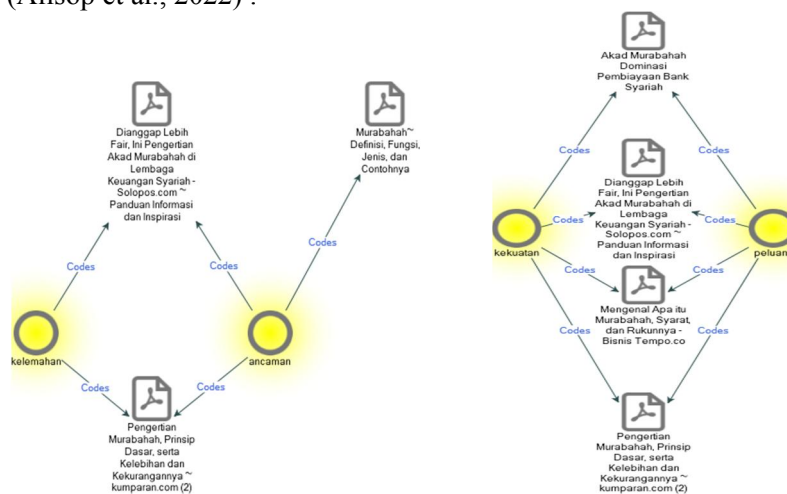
(Ansop et al., 2022) .

Dianggap Lebih Fair, Ini Pengertian Akad Murabahah di Lembaga Keuangan Syariah - Solopos.com ~ Panduan Informasi dan Inspirasi

Murabahah~ Definisi, Fungsi, Jenis, dan Contohnya

Codes

Codes

Codes

kelemahan

ancaman

Codes

Codes

Pengertian Murabahah, Prinsip Dasar, serta Kelebihan dan Kekurangannya ~ kumparan.com (2)

Akad Murabahah Dominasi Pembiayaan Bank Syariah

Codes

Codes

Dianggap Lebih Fair, Ini Pengertian Akad Murabahah di Lembaga Keuangan Syariah - Solopos.com ~ Panduan Informasi dan Inspirasi

Codes

Codes

kekuatan

peluan

Codes

Codes

Mengenal Apa itu Murabahah, Syarat, dan Rukunnya - Bisnis Tempo.co

Codes

Codes

Pengertian Murabahah, Prinsip Dasar, serta Kelebihan dan Kekurangannya ~ kumparan.com (2)